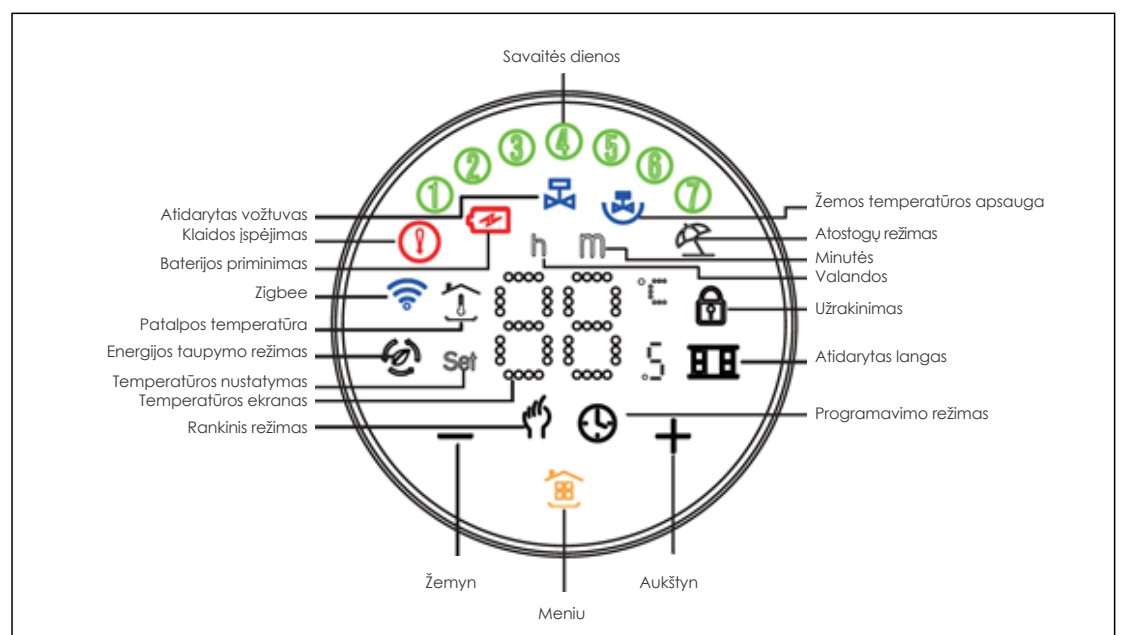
Savaitės dienos

1 2 3 4 5 6 7

Atidarytas vožtuvas
Klaidos įspėjimas
Baterijos priminimas
Zigbee
Patalpos temperatūra
Energijos taupymo režimas
Temperatūros nustatymas
Temperatūros ekranas
Rankinis režimas

Žemos temperatūros apsauga
Atostogų režimas
Minutės
Valandos
Užrakinimas
Atidarytas langas
Programavimo režimas

h m °C Set S

Žemyn
Meniu
Aukštyn